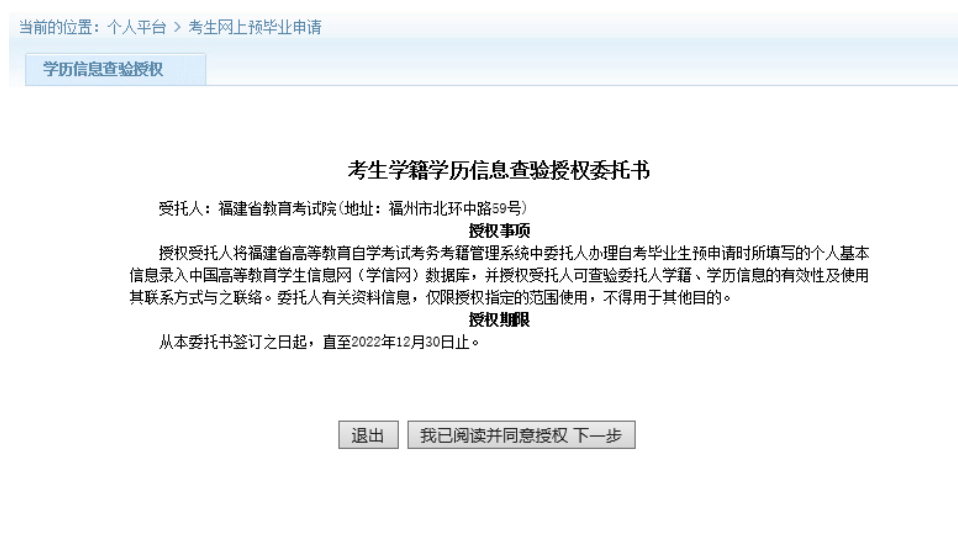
当前的位置：个人平台 > 考生网上预毕业申请

学历信息查验授权

考生学籍学历信息查验授权委托书

受托人：福建省教育考试院(地址：福州市北环中路59号)

授权事项

授权受托人将福建省高等教育自学考试考务考籍管理系统中委托人办理自考毕业生预申请时所填写的个人基本信息录入中国高等教育学生信息网（学信网）数据库，并授权受托人可查验委托人学籍、学历信息的有效性及使用其联系方式与之联络。委托人有关资料信息，仅限授权指定的范围使用，不得用于其他目的。

授权期限

从本委托书签订之日起，直至2022年12月30日止。

退出

我已阅读并同意授权 下一步